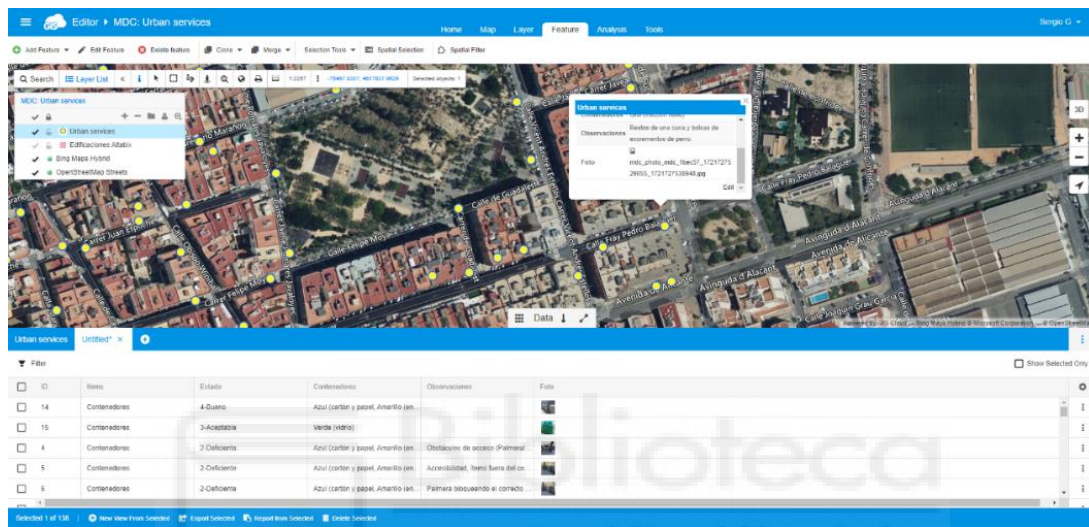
Editor ▸ MDC: Urban services

Home Map Layer Feature Analysis Tools

Sergio G.

Add Feature ▾ Edit Feature Delete feature Clone ▾ Merge ▾ Selection Tools ▾ Spatial Selection Spatial Filter

Search Layer List 1:2257 Selected objects: 1

MDC: Urban services

Urban services
Edificaciones Altabix
Bing Maps Hybrid
OpenStreetMap Streets

Urban services

Observaciones Restos de una cuna y bolsas de excrementos de perro.

Foto mdc_photo_mdc_1bec07_1721727329655_1721727538848.jpg

Edit

3D

Calle Fray Pedro Bonifaci
Avenida d'Alacant
Calle de Guadalete
Carrer Juan Elias
Calle Felipe Moya
Avenida de Alicante

Data

Urban services Untitled* ×

Filter

Show Selected Only

| ID | Items | Estado | Contenedores | Observaciones | Foto |
|---|---|---|---|---|---|
| 14 | Contenedores | 4-Bueno | Azul (cartón y papel, Amarillo (en... | | |
| 15 | Contenedores | 3-Aceptable | Verde (vidrio) | | |
| 4 | Contenedores | 2-Deficiente | Azul (cartón y papel, Amarillo (en... | Obstáculos de acceso (Palmeral | |
| 5 | Contenedores | 2-Deficiente | Azul (cartón y papel, Amarillo (en... | Accesibilidad, Items fuera del co... | |
| 6 | Contenedores | 2-Deficiente | Azul (cartón y papel, Amarillo (en... | Palmera bloqueando el correcto ... | |

Selected 1 of 138 New View From Selected Export Selected Report from Selected Delete Selected